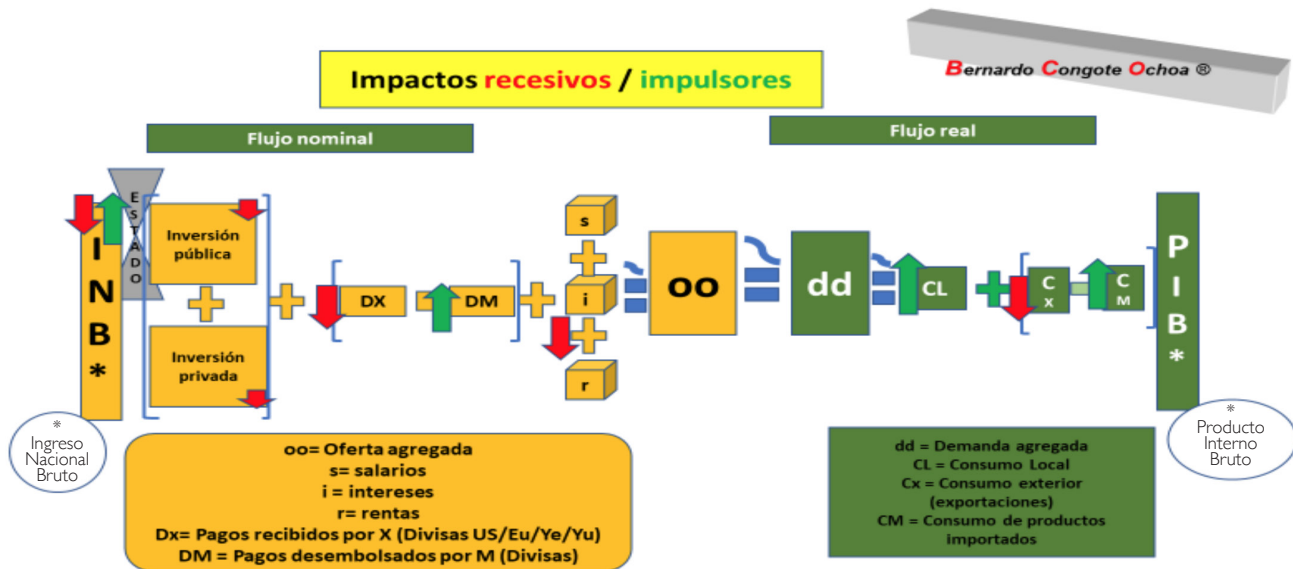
Impactos recesivos / impulsores

Bernardo Congote Ochoa ®

Flujo nominal

Flujo real

E S T A D O

I N B *

Inversión pública

Inversión privada

DX

DM

s

i

r

oo

dd

CL

C X

C M

P I B *

* Ingreso Nacional Bruto

oo= Oferta agregada
s= salarios
i = intereses
r= rentas
Dx= Pagos recibidos por X (Divisas US/Eu/Ye/Yu)
DM = Pagos desembolsados por M (Divisas)

dd = Demanda agregada
CL = Consumo Local
Cx = Consumo exterior (exportaciones)
CM = Consumo de productos importados

* Producto Interno Bruto